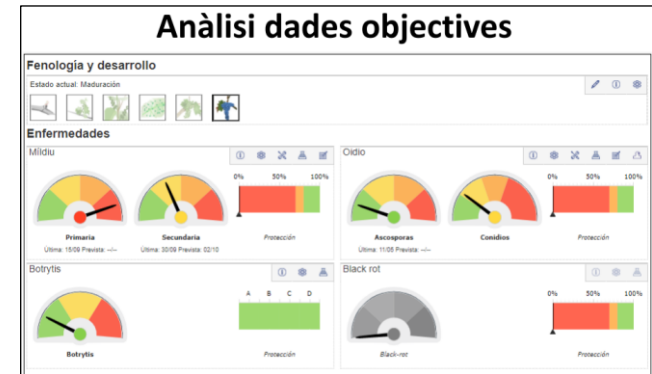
Anàlisi dades objectives

Fenologia y desarrollo

Estado actual: Maduración

Enfermedades

Mildiu

Primaria

Última: 15/09 Prevista: --/--

Secundaria

Última: 30/09 Prevista: 02/10

0% 50% 100%

Protección

Oidio

Ascosporas

Última: 11/08 Prevista: --/--

Conidios

0% 50% 100%

Protección

Botrytis

A B C D

Botrytis

Protección

Black rot

0% 50% 100%

Black-rot

Protección